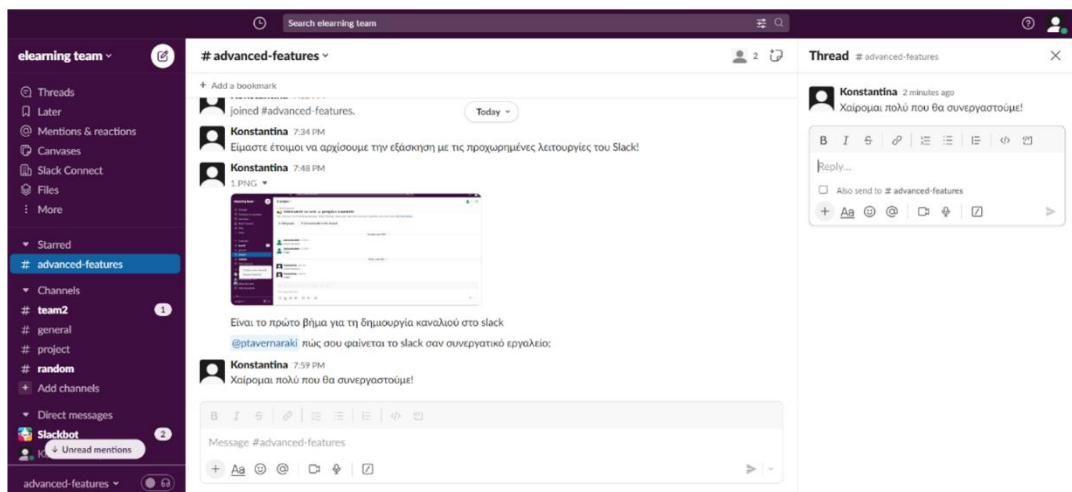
Search elearning team

elearning team

Threads
Later
Mentions & reactions
Canvases
Slack Connect
Files
More

Starred
# advanced-features

Channels
# team2 1
# general
# project
# random
+ Add channels

Direct messages
Slackbot 2
↓ Unread mentions

advanced-features

# advanced-features
2

+ Add a bookmark

joined #advanced-features.

Today

Konstantina 7:34 PM
Είμαστε έτοιμοι να αρχίσουμε την εξάσκηση με τις προχωρημένες λειτουργίες του Slack!

Konstantina 7:48 PM
1.PNG

Είναι το πρώτο βήμα για τη δημιουργία καναλιού στο slack

@ptavernaraki πώς σου φαίνεται το slack σαν συνεργατικό εργαλείο;

Konstantina 7:59 PM
Χαίρομαι πολύ που θα συνεργαστούμε!

Message #advanced-features

Thread # advanced-features

Konstantina 2 minutes ago
Χαίρομαι πολύ που θα συνεργαστούμε!

Reply...

Also send to # advanced-features